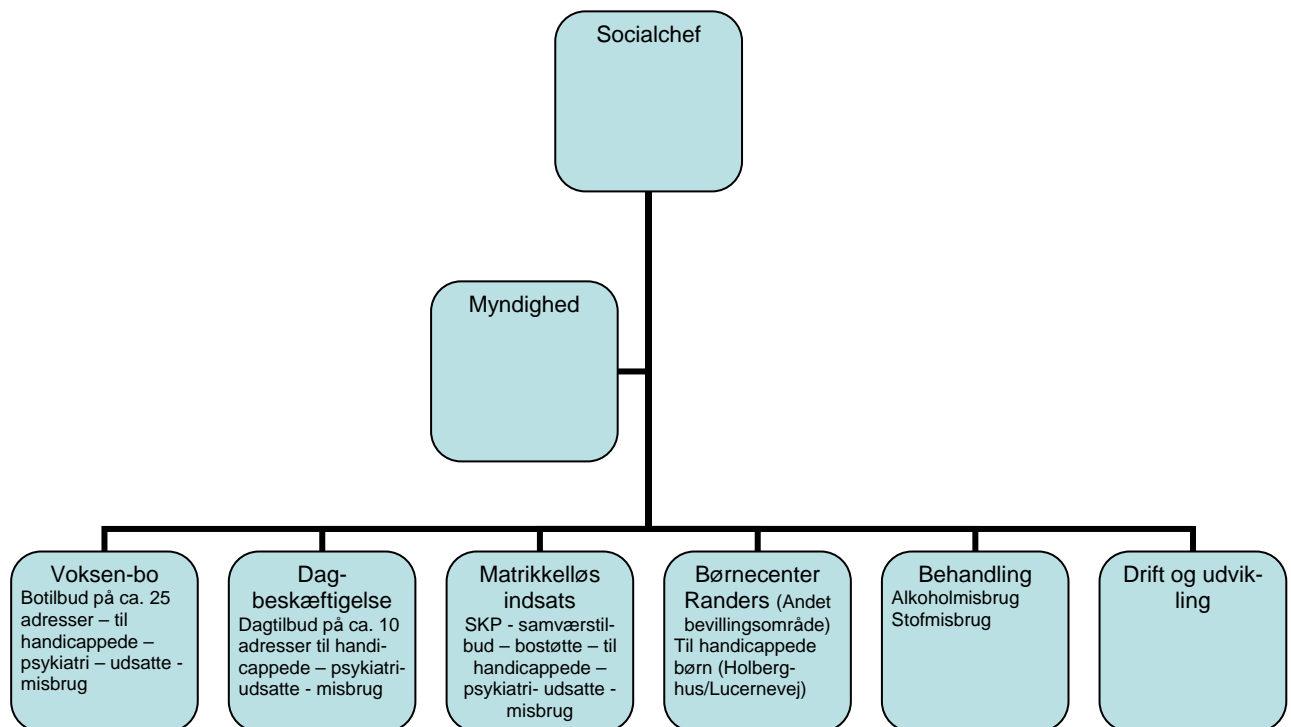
Socialchef

Myndighed

Voksen-bo
Botilbud på ca. 25 adresser – til handicappede – psykiatri – udsatte - misbrug

Dagbeskæftigelse
Dagtilbud på ca. 10 adresser til handicappede – psykiatri- udsatte - misbrug

Matrikkelløs indsats
SKP - samværstilbud – bostøtte – til handicappede – psykiatri- udsatte - misbrug

Børnecenter Randers (Andet bevillingsområde)
Til handicappede børn (Holberghus/Lucernevej)

Behandling
Alkoholmisbrug
Stofmisbrug

Drift og udvikling